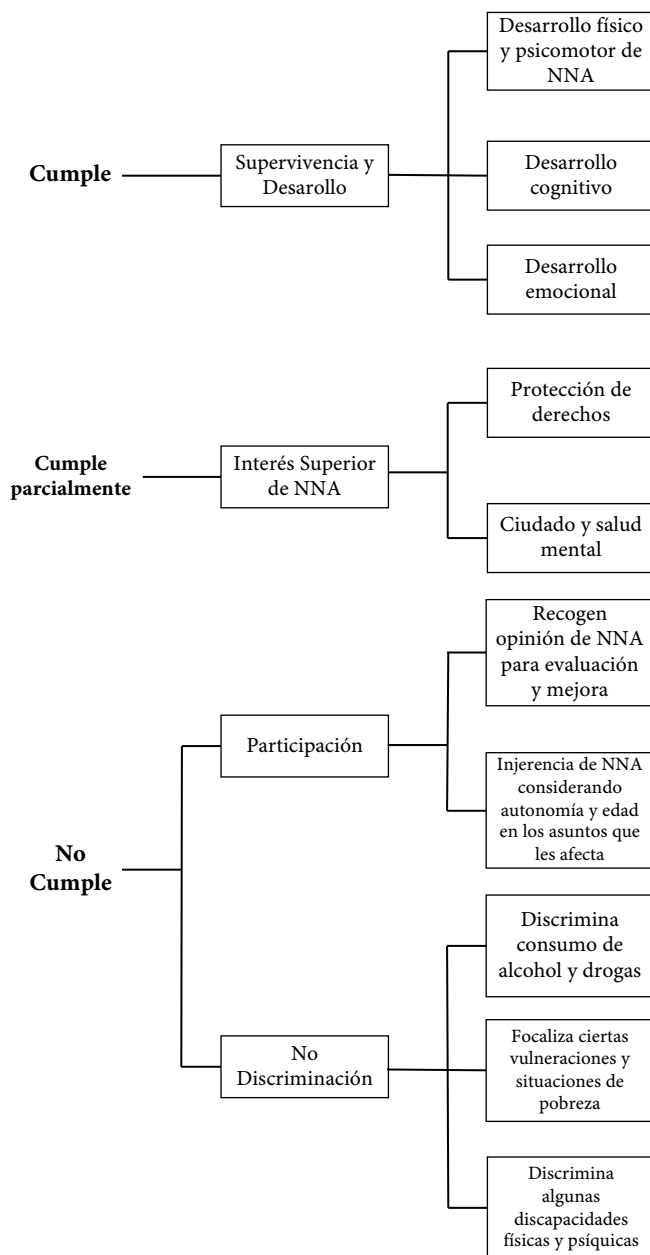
Cumple

Supervivencia y Desarrollo

Desarrollo físico y psicomotor de NNA

Desarrollo cognitivo

Desarrollo emocional

Cumple parcialmente

Interés Superior de NNA

Protección de derechos

Ciudado y salud mental

No Cumple

Participación

Recogen opinión de NNA para evaluación y mejora

Injerencia de NNA considerando autonomía y edad en los asuntos que les afecta

No Discriminación

Discrimina consumo de alcohol y drogas

Focaliza ciertas vulneraciones y situaciones de pobreza

Discrimina algunas discapacidades físicas y psíquicas